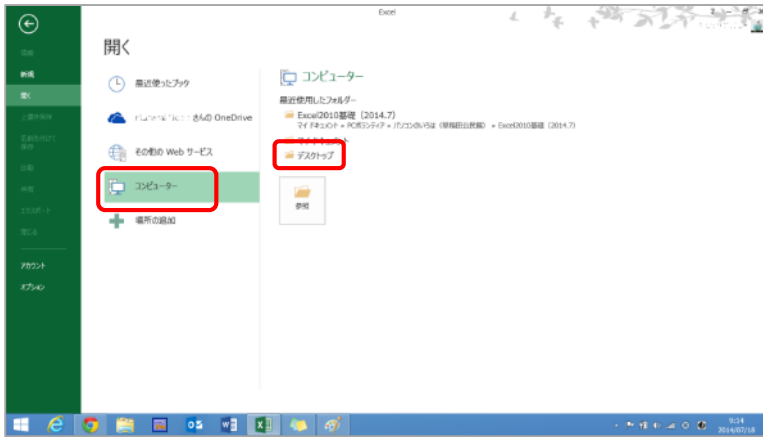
Excel

情報
新規
開く
上書き保存
名前を付けて保存
印刷
共有
エクスポート
閉じる
アカウント
オプション

開く

最近使ったブック
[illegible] さんの OneDrive
その他の Web サービス
コンピューター
場所の追加

コンピューター
最近使用したフォルダー
Excel2010基礎（2014.7）
マイ ドキュメント » PCボランティア » パソコンのいろは（早稲田公民館） » Excel2010基礎（2014.7）
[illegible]
デスクトップ
参照

9:34
2014/07/18